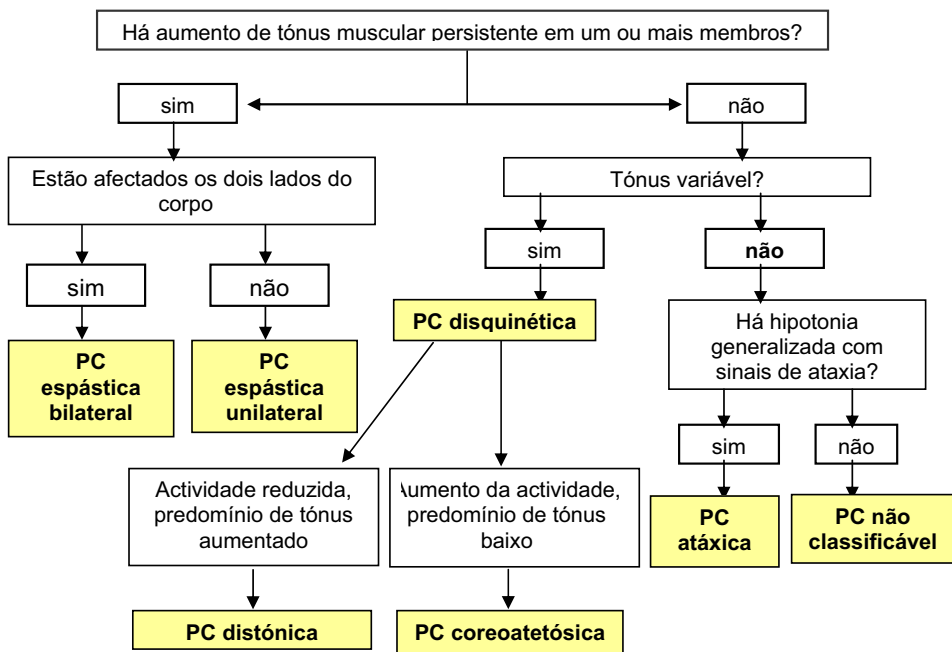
Há aumento de tónus muscular persistente em um ou mais membros?

sim

não

Estão afectados os dois lados do corpo

sim

não

PC espástica bilateral

PC espástica unilateral

Tónus variável?

sim

não

PC disquinética

Actividade reduzida, predomínio de tónus aumentado

PC distónica

Aumento da actividade, predomínio de tónus baixo

PC coreoatetósica

Há hipotonia generalizada com sinais de ataxia?

sim

não

PC atáxica

PC não classificável